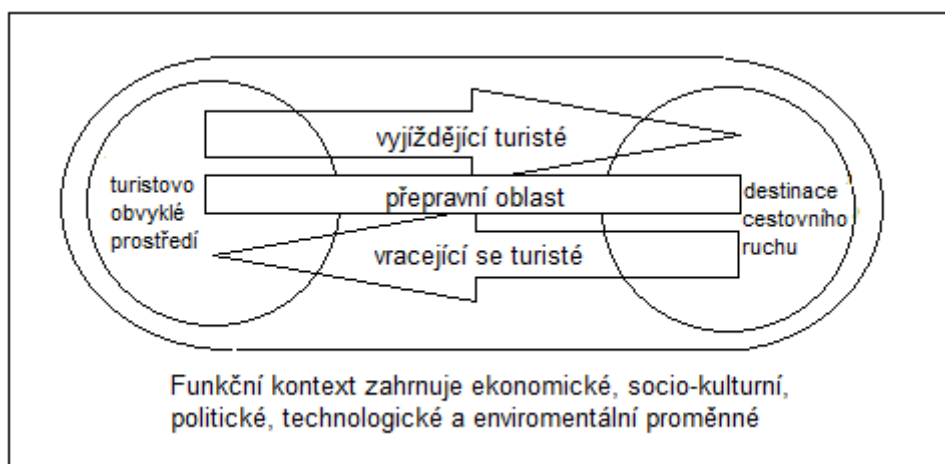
vyjíždějící turisté

turistovo obvyklé prostředí

přepravní oblast

destinace cestovního ruchu

vracející se turisté

Funkční kontext zahrnuje ekonomické, socio-kulturní, politické, technologické a enviromentální proměnné